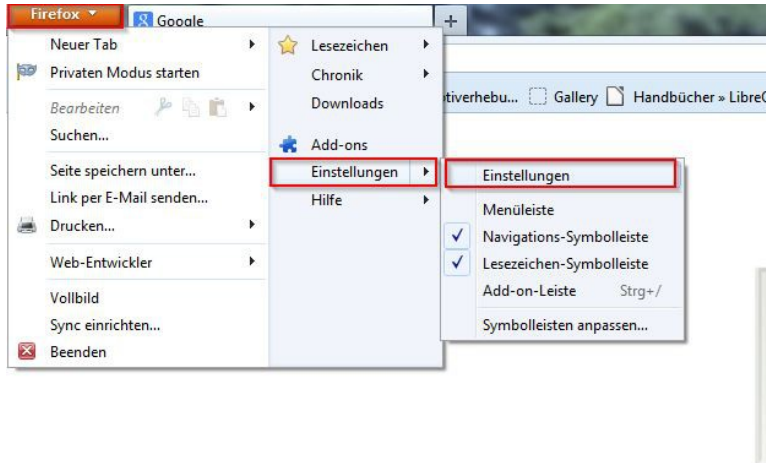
Firefox
Google
+

Neuer Tab
Privaten Modus starten
Bearbeiten
Suchen...
Seite speichern unter...
Link per E-Mail senden...
Drucken...
Web-Entwickler
Vollbild
Sync einrichten...
Beenden

Lesezeichen
Chronik
Downloads
Add-ons
Einstellungen
Hilfe

tiverhebu... Gallery Handbücher » LibreC

Einstellungen
Menüleiste
Navigations-Symbolleiste
Lesezeichen-Symbolleiste
Add-on-Leiste Strg+/
Symbolleisten anpassen...